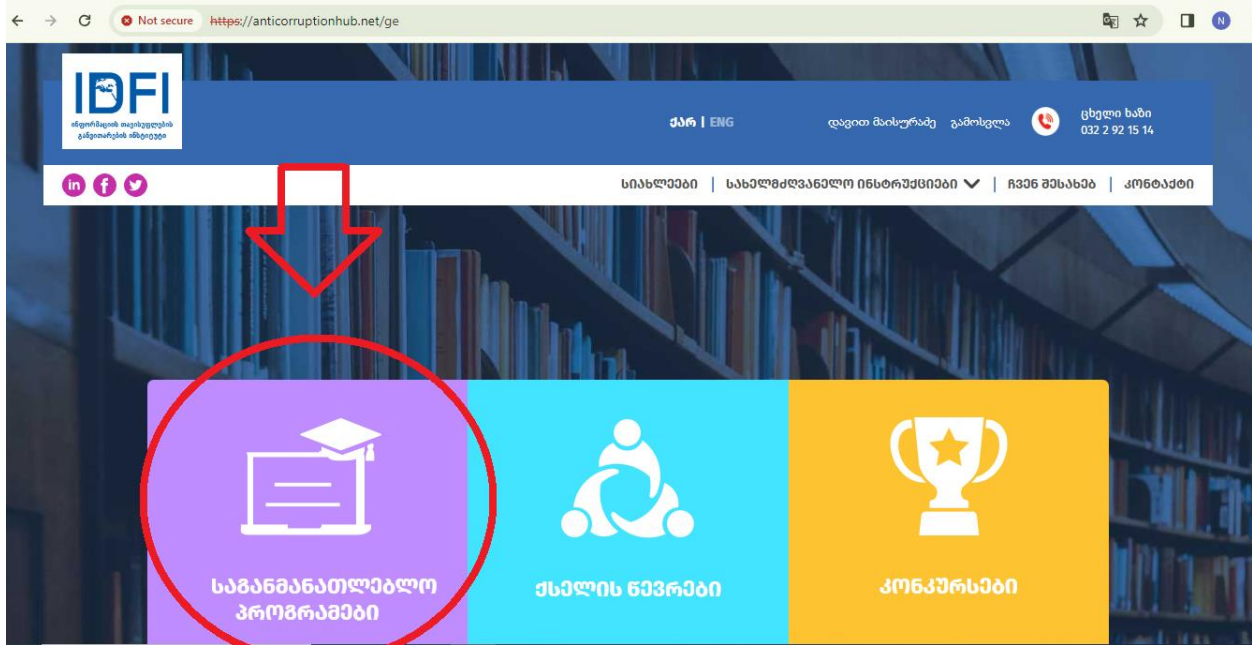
Not secure https://anticorruptionhub.net/ge

N

IDFI
ინფორმაციის თავისუფლების განვითარების ინსტიტუტი

ქარ | ENG

დავით მაისურაძე გამოსვლა

ცხელი ხაზი
032 2 92 15 14

სიახლეები | სახელმძღვანელო ინსტრუქციები | ჩვენ შესახებ | კონტაქტი

საგანმანათლებლო პროგრამები

ქსელის წევრები

კონკურსები